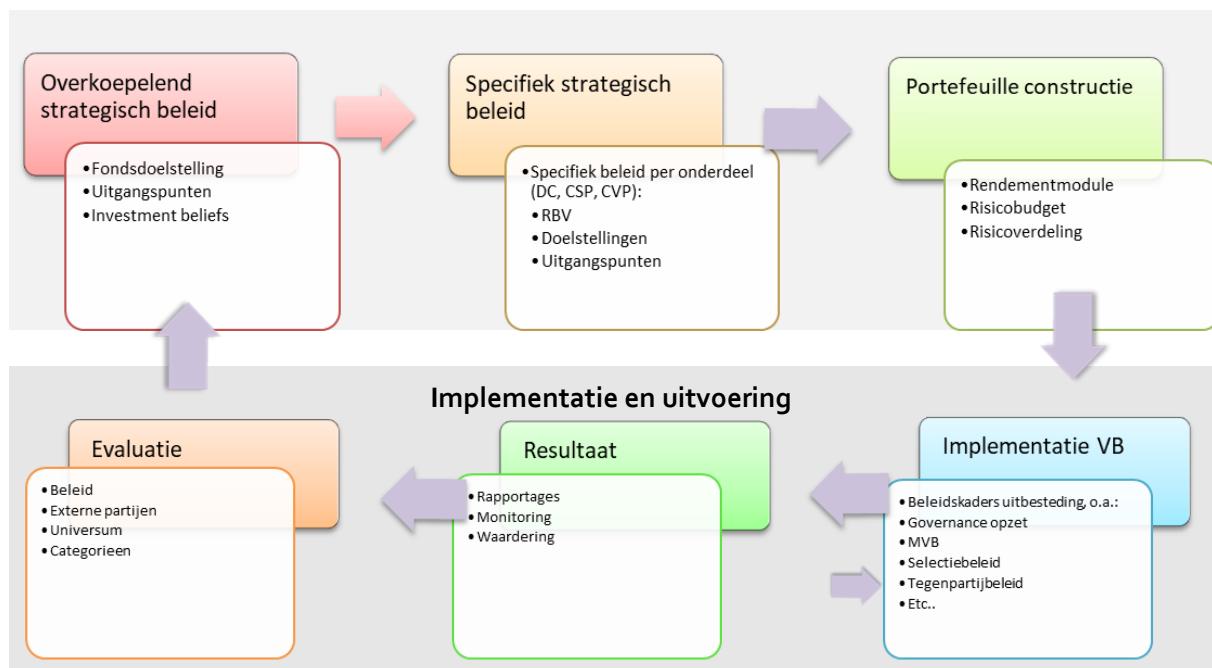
Overkoepelend strategisch beleid

• Fondsdoelstelling
• Uitgangspunten
• Investment beliefs

Specifiek strategisch beleid

• Specifiek beleid per onderdeel (DC, CSP, CVP):
• RBV
• Doelstellingen
• Uitgangspunten

Portefeuille constructie

• Rendementmodule
• Risicobudget
• Risicoverdeling

Implementatie en uitvoering

Evaluatie

• Beleid
• Externe partijen
• Universum
• Categorieen

Resultaat

• Rapportages
• Monitoring
• Waardering

Implementatie VB

• Beleidskaders uitbesteding, o.a.:
• Governance opzet
• MVB
• Selectiebeleid
• Tegenpartijbeleid
• Etc..